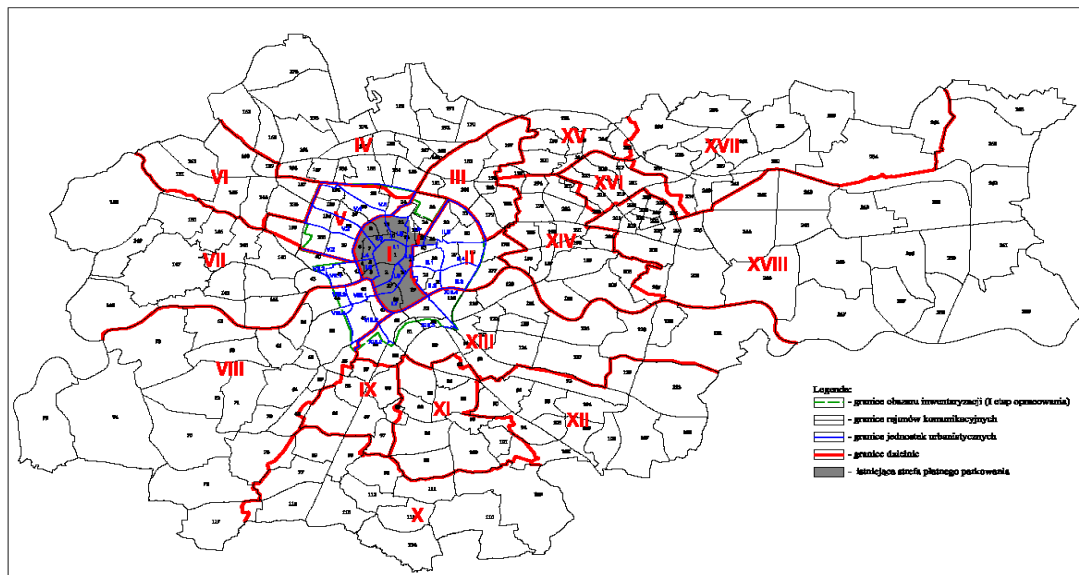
IV
XV
XVII
VI
III
XVI
V
I
II
XIV
VII
XVIII
XIII
VIII
IX
XI
XII
X

Legenda:
- granice obszaru inwentaryzacji (I etap opracowania)
- granice rejonów komunikacyjnych
- granice jednostek urbanistycznych
- granice dzielnic
- istniejąca strefa płatnego parkowania